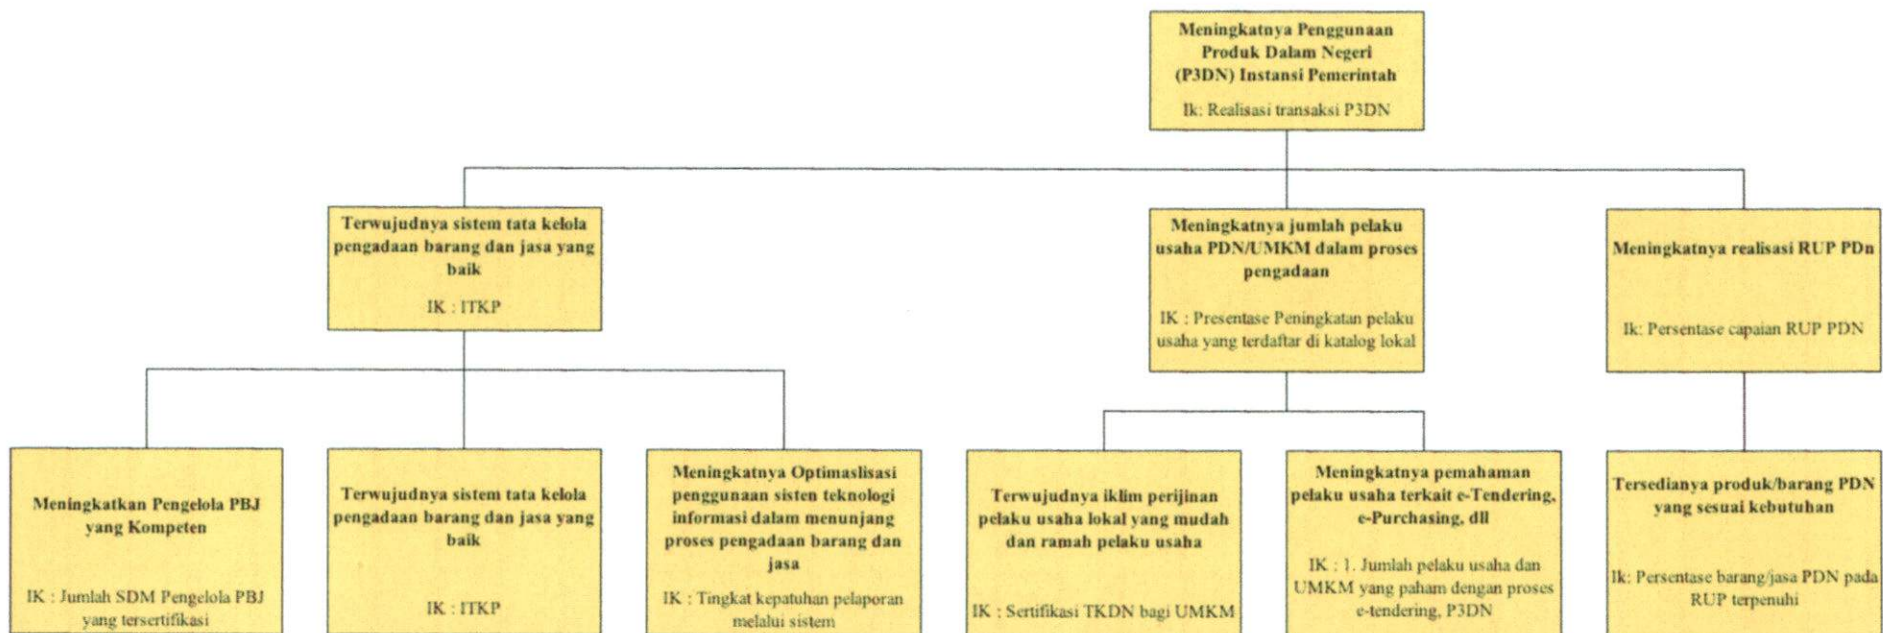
Meningkatnya Penggunaan Produk Dalam Negeri (P3DN) Instansi Pemerintah

Ik: Realisasi transaksi P3DN

Terwujudnya sistem tata kelola pengadaan barang dan jasa yang baik

IK : ITKP

Meningkatnya jumlah pelaku usaha PDN/UMKM dalam proses pengadaan

IK : Presentase Peningkatan pelaku usaha yang terdaftar di katalog lokal

Meningkatnya realisasi RUP PDn

Ik: Persentase capaian RUP PDN

Meningkatkan Pengelola PBJ yang Kompeten

IK : Jumlah SDM Pengelola PBJ yang tersertifikasi

Terwujudnya sistem tata kelola pengadaan barang dan jasa yang baik

IK : ITKP

Meningkatnya Optimaslisasi penggunaan sisten teknologi informasi dalam menunjang proses pengadaan barang dan jasa

IK : Tingkat kepatuhan pelaporan melalui sistem

Terwujudnya iklim perijinan pelaku usaha lokal yang mudah dan ramah pelaku usaha

IK : Sertifikasi TKDN bagi UMKM

Meningkatnya pemahaman pelaku usaha terkait e-Tendering, e-Purchasing, dll

IK : 1. Jumlah pelaku usaha dan UMKM yang paham dengan proses e-tendering, P3DN

Tersedianya produk/barang PDN yang sesuai kebutuhan

Ik: Persentase barang/jasa PDN pada RUP terpenuhi